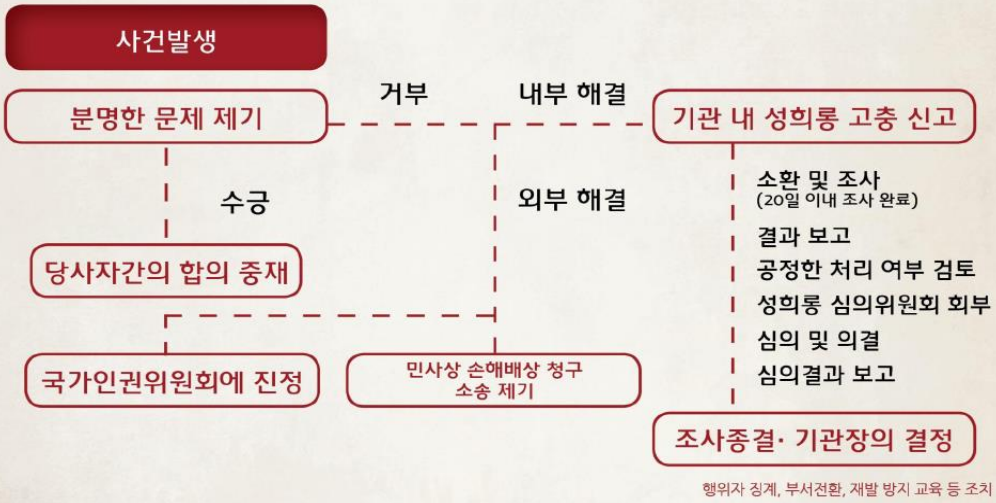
사건발생

분명한 문제 제기

거부

내부 해결

기관 내 성희롱 고충 신고

수긍

외부 해결

소환 및 조사
(20일 이내 조사 완료)

결과 보고

공정한 처리 여부 검토

성희롱 심의위원회 회부

심의 및 의결

심의결과 보고

당사자간의 합의 중재

국가인권위원회에 진정

민사상 손해배상 청구
소송 제기

조사종결· 기관장의 결정

행위자 징계, 부서전환, 재발 방지 교육 등 조치